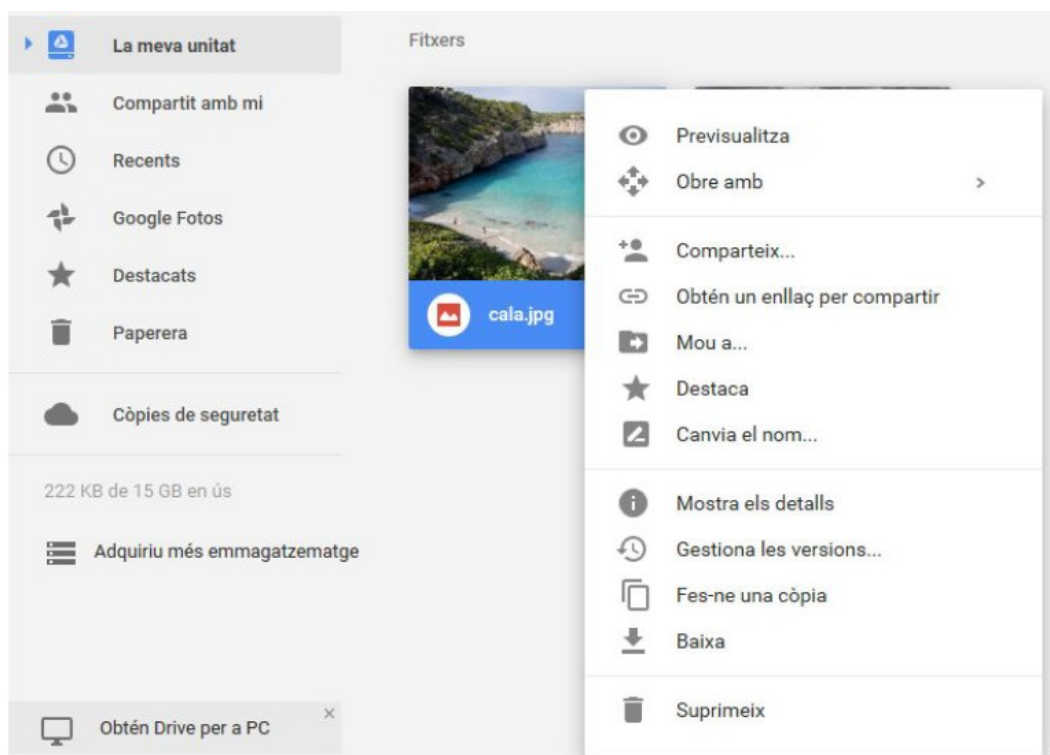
La meva unitat
Compartit amb mi
Recents
Google Fotos
Destacats
Paperera
Còpies de seguretat
222 KB de 15 GB en ús
Adquiriu més emmagatzematge
Obtén Drive per a PC ×

Fitxers

cala.jpg

Previsualitza
Obre amb >
Comparteix...
Obtén un enllaç per compartir
Mou a...
Destaca
Canvia el nom...
Mostra els detalls
Gestiona les versions...
Fes-ne una còpia
Baixa
Suprimeix